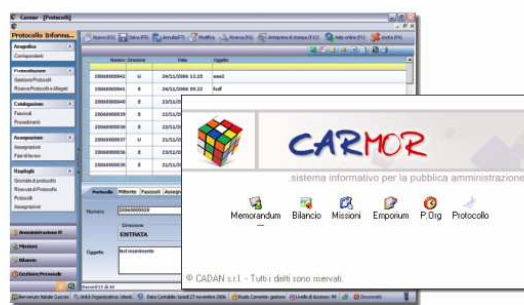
Carmor - [Protocolli]

Protocollo Informa...

Anagrafica
Corrispondenti

Protocollazione
Gestione Protocolli
Ricerca Protocolli e Allegati

Catalogazione
Fascicoli
Procedimenti

Assegnazioni
Assegnazioni
Fasi di lavoro

Riepiloghi
Giornale di protocollo
Riservati di Protocollo
Protocolli
Assegnazioni

Nuovo (F2) | Salva (F3) | Annulla (F7) | Modifica | Ricerca (F6) | Anteprima di stampa (F12) | Aiuto online (F1) | Uscita (F4)

| Numero | Direzione | Data | Oggetto |
|---|---|---|---|
| 2006000042 | U | 24/11/2006 12.15 | ww2 |
| 2006000041 | E | 24/11/2006 09.22 | fsdf |
| 2006000040 | E | 23/11/ | |
| 2006000039 | E | 23/11/ | |
| 2006000038 | E | 23/11/ | |
| 2006000037 | U | 23/11/ | |
| 2006000036 | E | 23/11/ | |
| 2006000035 | E | 23/11/ | |

Protocollo | Mittente | Fascicoli | Assegn

Numero 2006000036
Direzione
ENTRATA
Oggetto test inserimento

CARMOR
sistema informativo per la pubblica amministrazione

Memorandum | Bilancio | Missioni | Emporium | P.Org | Protocollo

© CADAN s.r.l. - Tutti i diritti sono riservati.